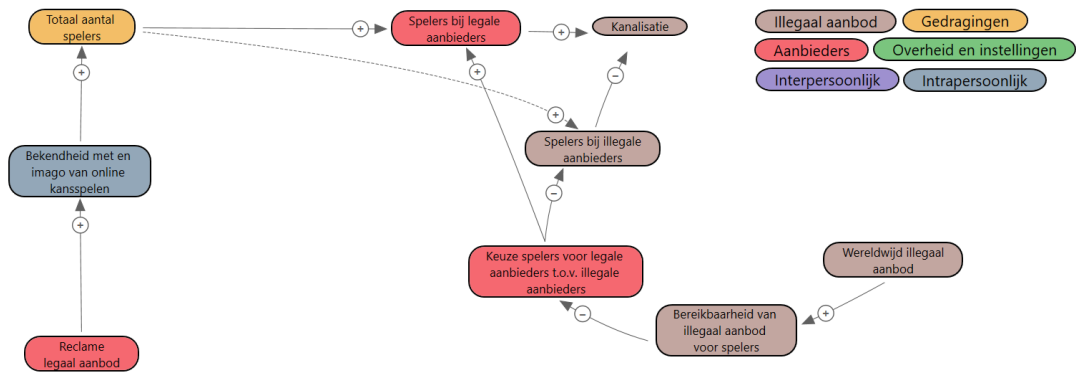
Totaal aantal spelers

+

Spelers bij legale aanbieders

+

Kanalisatie

Illegaal aanbod

Gedragingen

Aanbieders

Overheid en instellingen

Interpersoonlijk

Intrapersoonlijk

+

+

−

+

Spelers bij illegale aanbieders

Bekendheid met en imago van online kansspelen

−

+

Keuze spelers voor legale aanbieders t.o.v. illegale aanbieders

Wereldwijd illegaal aanbod

+

−

Bereikbaarheid van illegaal aanbod voor spelers

Reclame legaal aanbod